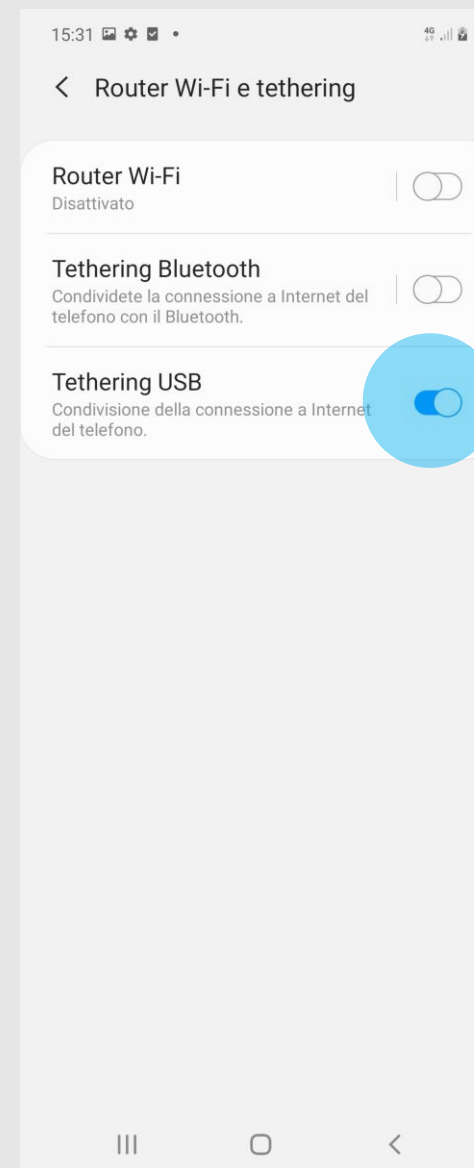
15:31

4G

Router Wi-Fi e tethering

Router Wi-Fi
Disattivato

Tethering Bluetooth
Condividete la connessione a Internet del telefono con il Bluetooth.

Tethering USB
Condivisione della connessione a Internet del telefono.